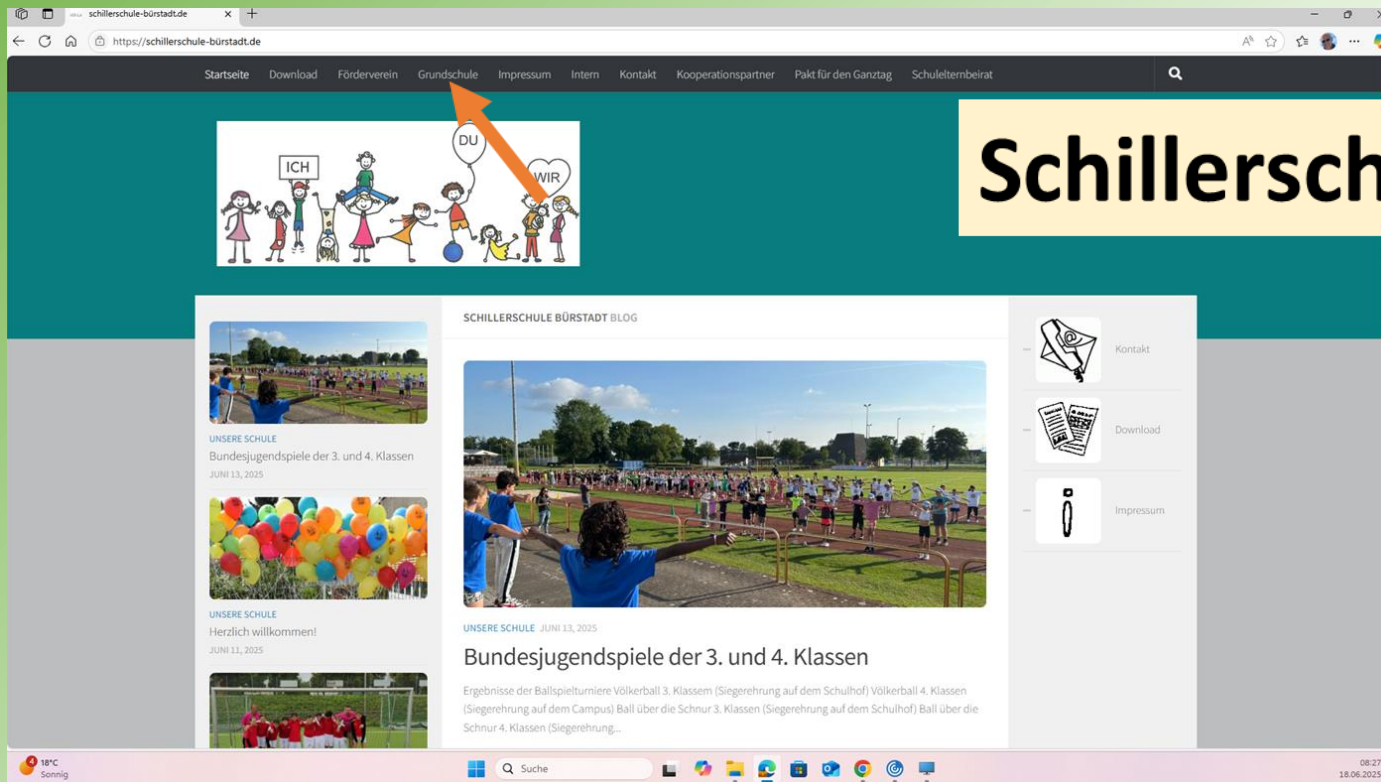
schillerschule-bürstadt.de

https://schillerschule-bürstadt.de

Startseite Download Förderverein Grundschule Impressum Intern Kontakt Kooperationspartner Pakt für den Ganztag Schulelternbeirat

ICH DU WIR

Schillersch

SCHILLERSCHULE BÜRSTADT BLOG

UNSERE SCHULE
Bundesjugendspiele der 3. und 4. Klassen
JUNI 13, 2025

UNSERE SCHULE
Herzlich willkommen!
JUNI 11, 2025

UNSERE SCHULE JUNI 13, 2025

Bundesjugendspiele der 3. und 4. Klassen

Ergebnisse der Ballspielturniere Völkerball 3. Klassem (Siegerehrung auf dem Schulhof) Völkerball 4. Klassen (Siegerehrung auf dem Campus) Ball über die Schnur 3. Klassen (Siegerehrung auf dem Schulhof) Ball über die Schnur 4. Klassen (Siegerehrung...

Kontakt

Download

Impressum

18°C
Sonnig

Suche

08:27
18.06.2025